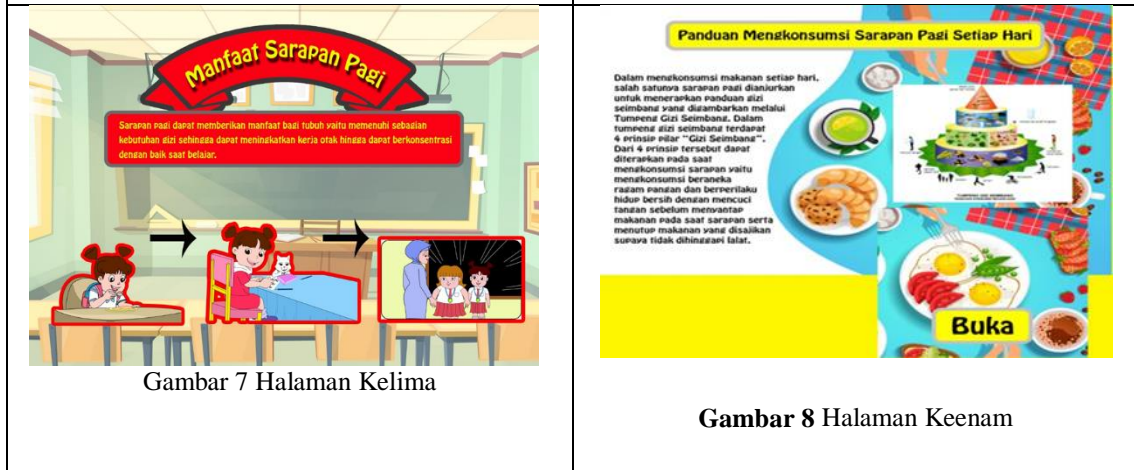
| | |
|---|---|
| Manfaat Sarapan Pagi<br><br>Sarapan pagi dapat memberikan manfaat bagi tubuh yaitu memenuhi sebagian kebutuhan gizi sehingga dapat meningkatkan kerja otak hingga dapat berkonsentrasi dengan baik saat belajar.<br><br>Gambar 7 Halaman Kelima | Panduan Mengkonsumsi Sarapan Pagi Setiap Hari<br><br>Dalam mengkonsumsi makanan setiap hari, salah satunya sarapan pagi dianjurkan untuk menerapkan panduan gizi seimbang yang digambarkan melalui Tumpeng Gizi Seimbang. Dalam tumpeng gizi seimbang terdapat 4 prinsip pilar "Gizi Seimbang". Dari 4 prinsip tersebut dapat diterapkan pada saat mengkonsumsi sarapan yaitu mengkonsumsi beraneka ragam pangan dan berperilaku hidup bersih dengan mencuci tangan sebelum menyantap makanan pada saat sarapan serta menutup makanan yang disajikan supaya tidak dihinggapi lalat.<br><br>Buka<br><br>**Gambar 8** Halaman Keenam |